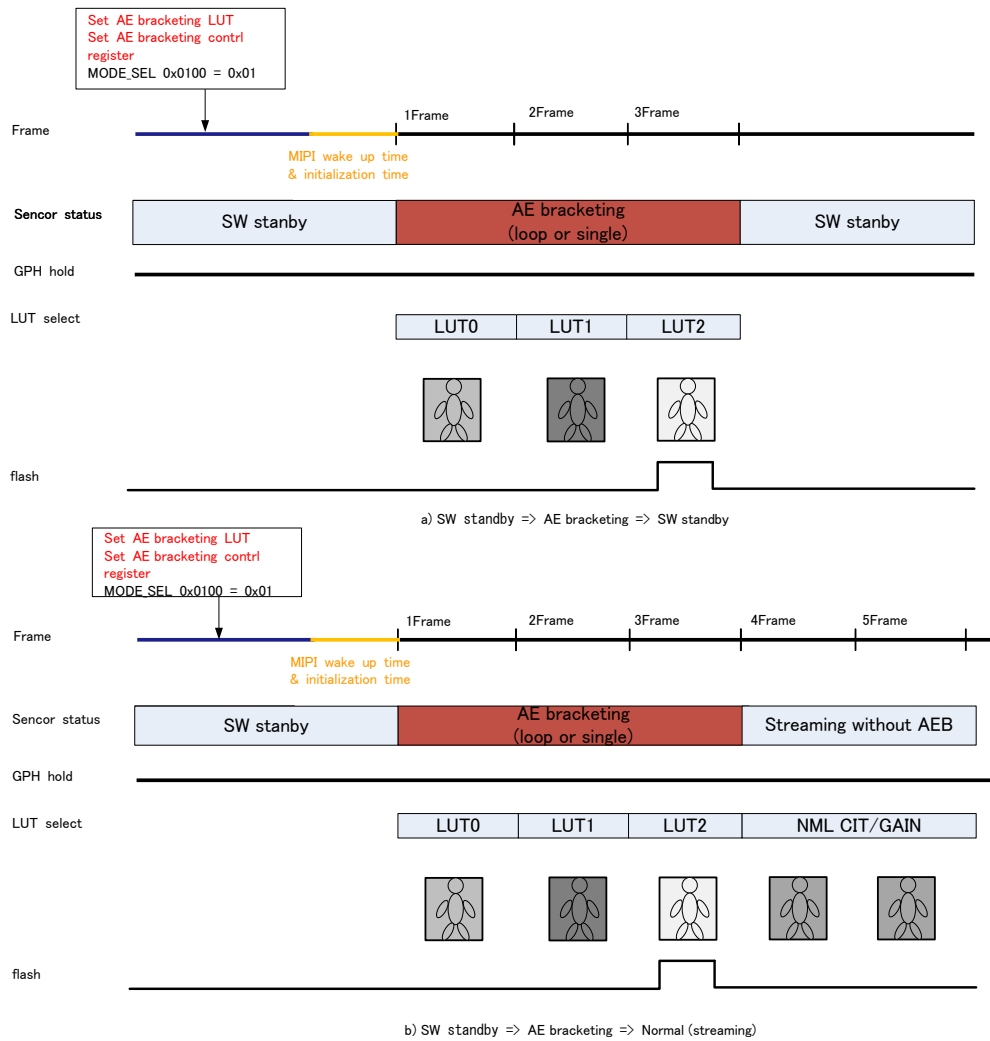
Set AE bracketing LUT
Set AE bracketing contrl register
MODE_SEL 0x0100 = 0x01

Frame
1Frame
2Frame
3Frame
MIPI wake up time & initialization time

Sencor status
SW stanby
AE bracketing (loop or single)
SW stanby

GPH hold

LUT select
LUT0
LUT1
LUT2

flash

a) SW standby => AE bracketing => SW standby

Set AE bracketing LUT
Set AE bracketing contrl register
MODE_SEL 0x0100 = 0x01

Frame
1Frame
2Frame
3Frame
4Frame
5Frame
MIPI wake up time & initialization time

Sencor status
SW stanby
AE bracketing (loop or single)
Streaming without AEB

GPH hold

LUT select
LUT0
LUT1
LUT2
NML CIT/GAIN

flash

b) SW standby => AE bracketing => Normal (streaming)